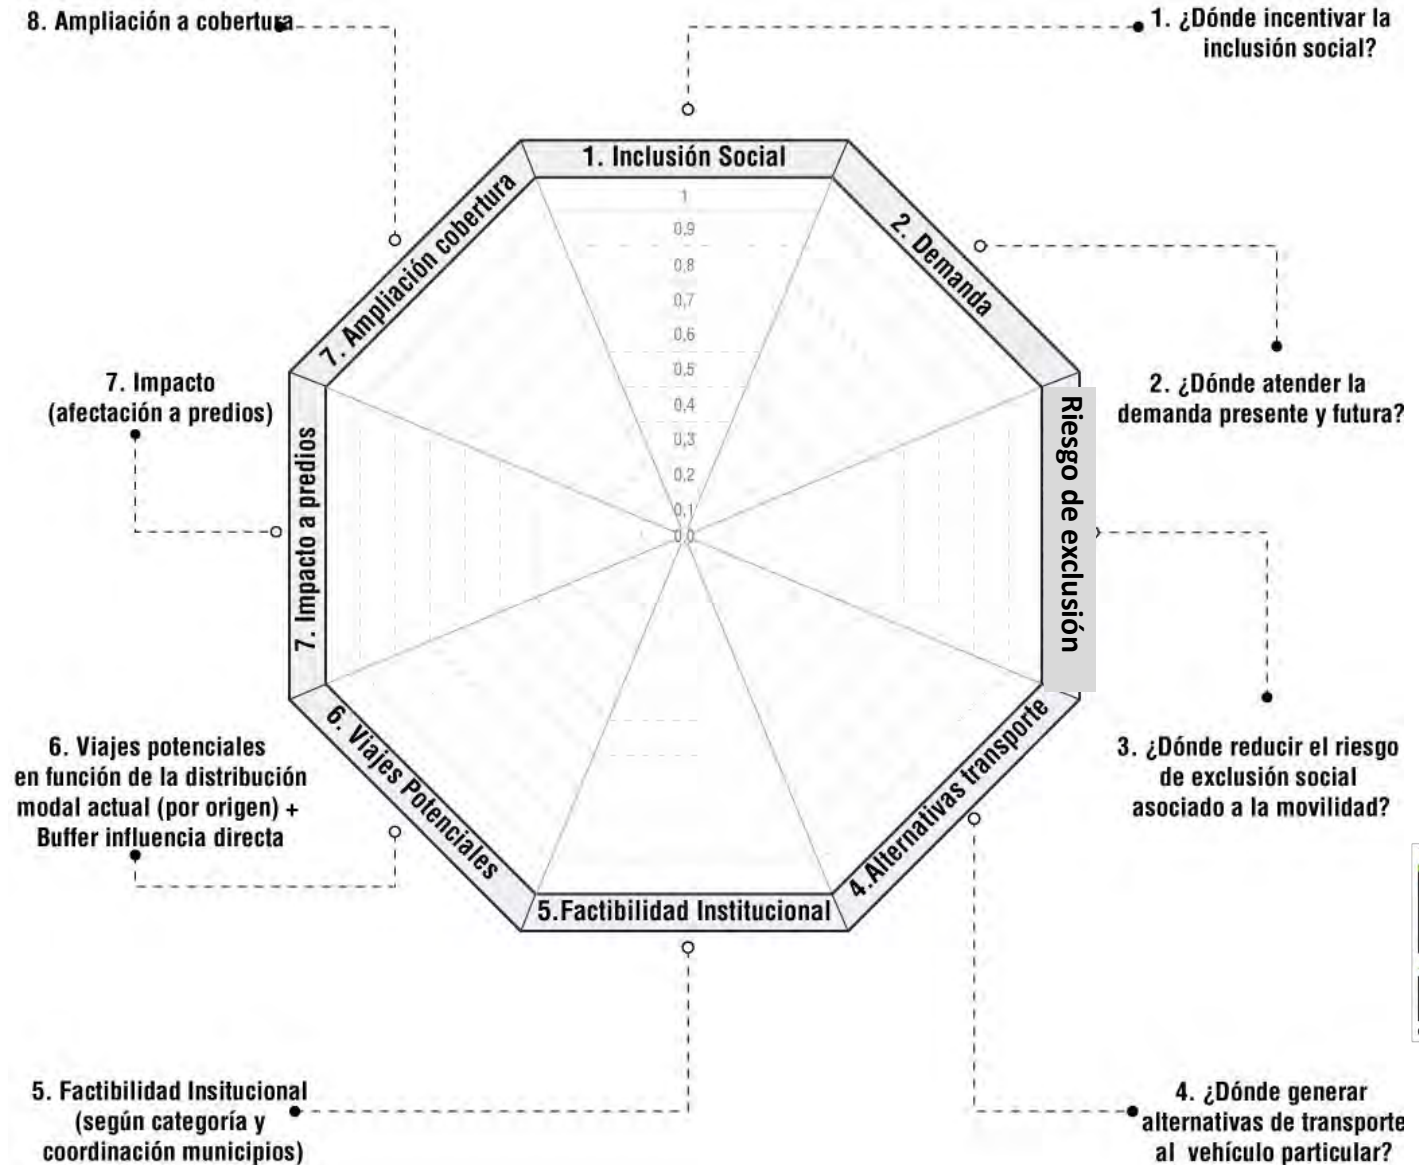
8. Ampliación a cobertura

1. ¿Dónde incentivar la inclusión social?

1. Inclusión Social

2. Demanda

7. Ampliación cobertura

1
0,9
0,8
0,7
0,6
0,5
0,4
0,3
0,2
0,1
0,0

7. Impacto (afectación a predios)

2. ¿Dónde atender la demanda presente y futura?

Riesgo de exclusión

7. Impacto a predios

6. Viajes potenciales en función de la distribución modal actual (por origen) + Buffer influencia directa

6. Viajes Potenciales

4. Alternativas transporte

3. ¿Dónde reducir el riesgo de exclusión social asociado a la movilidad?

5. Factibilidad Institucional

5. Factibilidad Insitucional (según categoría y coordinación municipios)

4. ¿Dónde generar alternativas de transporte al vehículo particular?